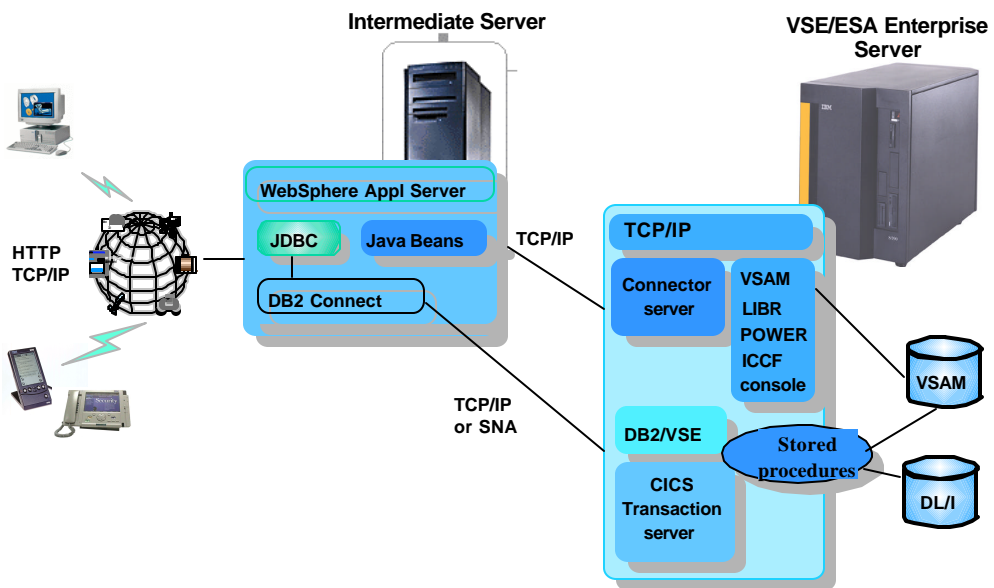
Intermediate Server

VSE/ESA Enterprise Server

WebSphere Appl Server

JDBC

Java Beans

DB2 Connect

HTTP TCP/IP

TCP/IP

TCP/IP

Connector server

VSAM
LIBR
POWER
ICCF
console

VSAM

TCP/IP or SNA

DB2/VSE

Stored procedures

CICS Transaction server

DL/I